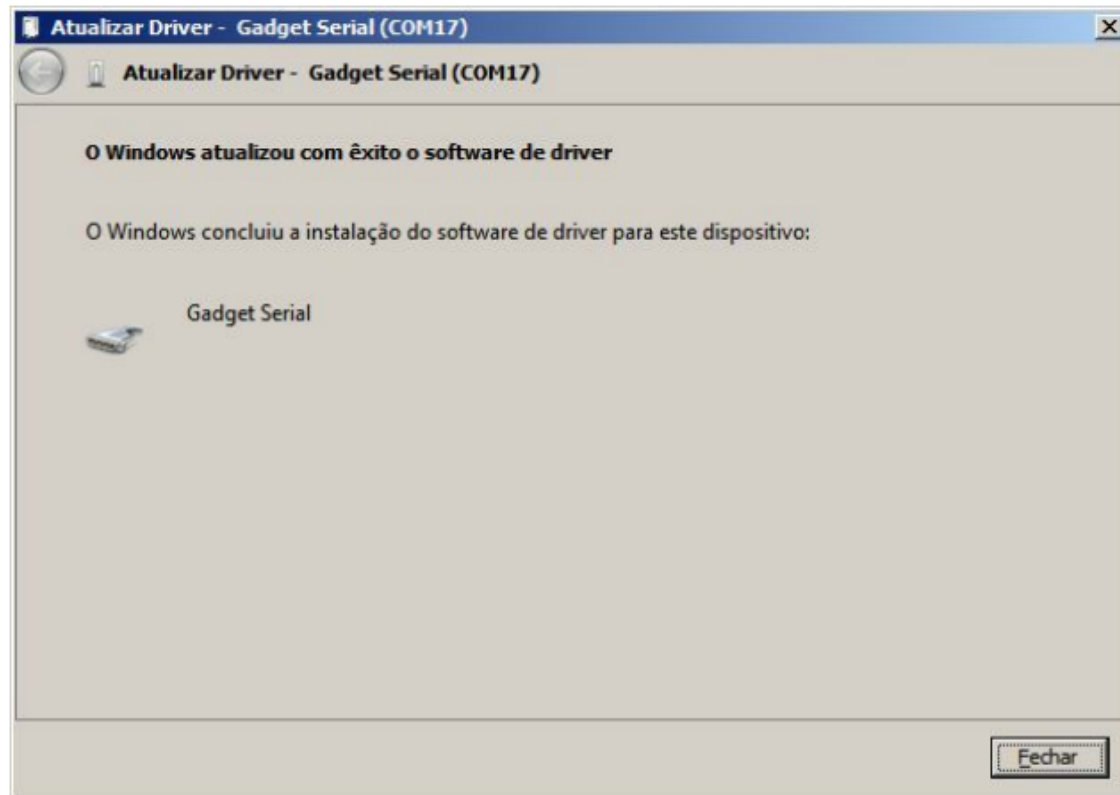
Atualizar Driver - Gadget Serial (COM17)

Atualizar Driver - Gadget Serial (COM17)

O Windows atualizou com êxito o software de driver

O Windows concluiu a instalação do software de driver para este dispositivo:

Gadget Serial

Fechar